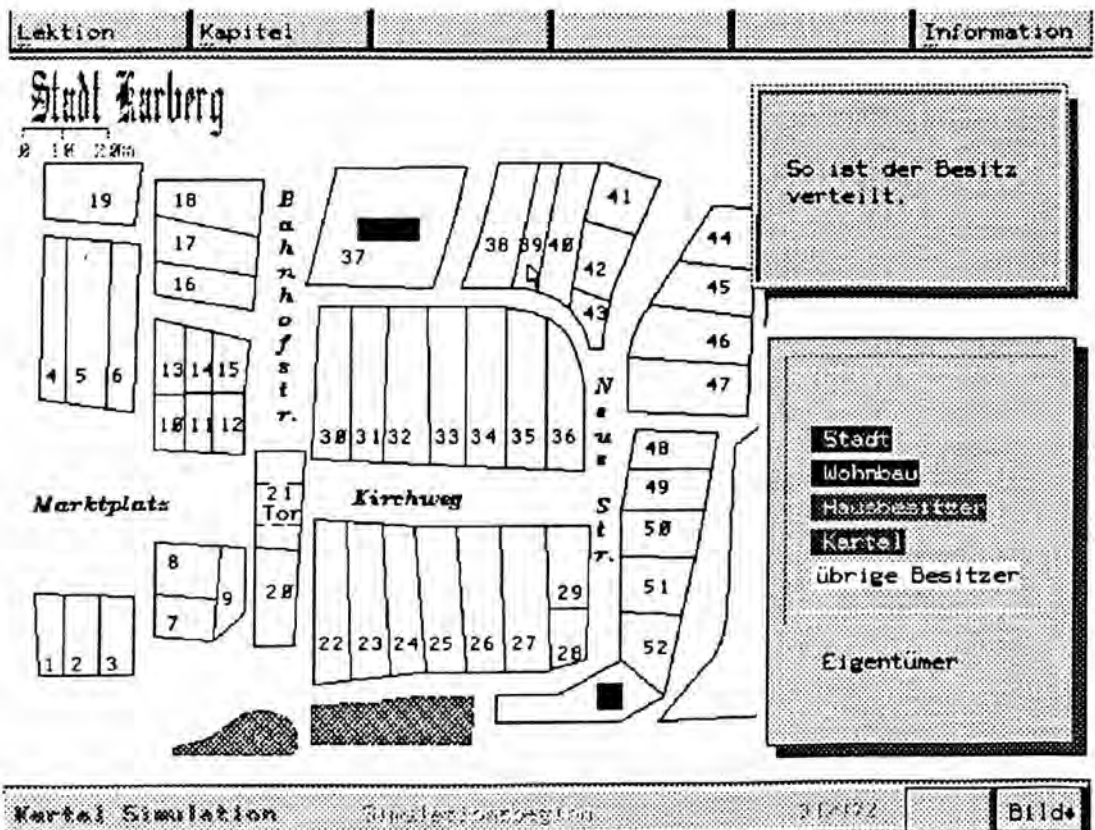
Lektion | Kapitel | Information

Stadt Karberg
0 10 20m

19
18
17
16
4 5 6
13 14 15
10 11 12
Bahnhofstr.
37
38 39 40
41
42
43
44
45
46
47
30 31 32 33 34 35 36
Neue Str.
48
49
50
51
52
21 Tor
20
Marktplatz
Kirchweg
8
9
7
1 2 3
22 23 24 25 26 27
29
28

So ist der Besitz verteilt.

Stadt
Wohnbau
Hausbesitzer
Kartel
übrige Besitzer

Eigentümer

Kartel Simulation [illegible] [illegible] Bild